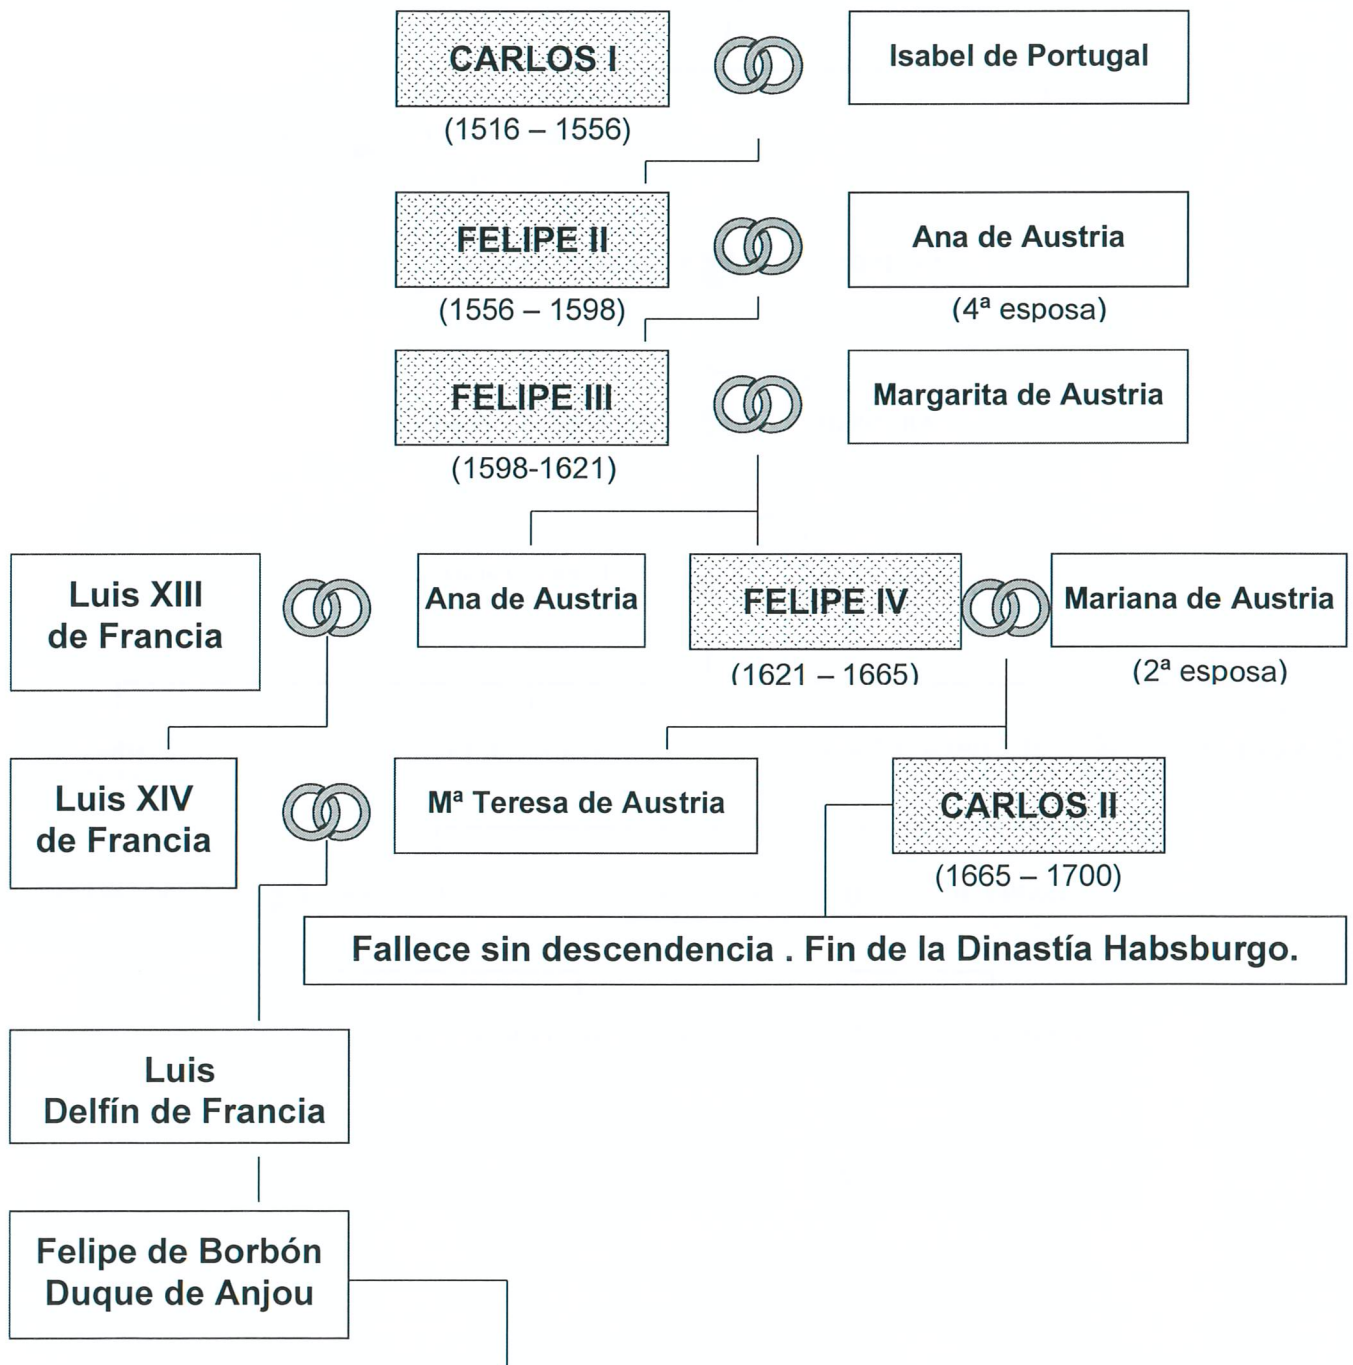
CARLOS I

Isabel de Portugal

(1516 – 1556)

FELIPE II

Ana de Austria

(1556 – 1598)

(4ª esposa)

FELIPE III

Margarita de Austria

(1598-1621)

Luis XIII de Francia

Ana de Austria

FELIPE IV

Mariana de Austria

(1621 – 1665)

(2ª esposa)

Luis XIV de Francia

Mª Teresa de Austria

CARLOS II

(1665 – 1700)

Fallece sin descendencia . Fin de la Dinastía Habsburgo.

Luis Delfín de Francia

Felipe de Borbón Duque de Anjou